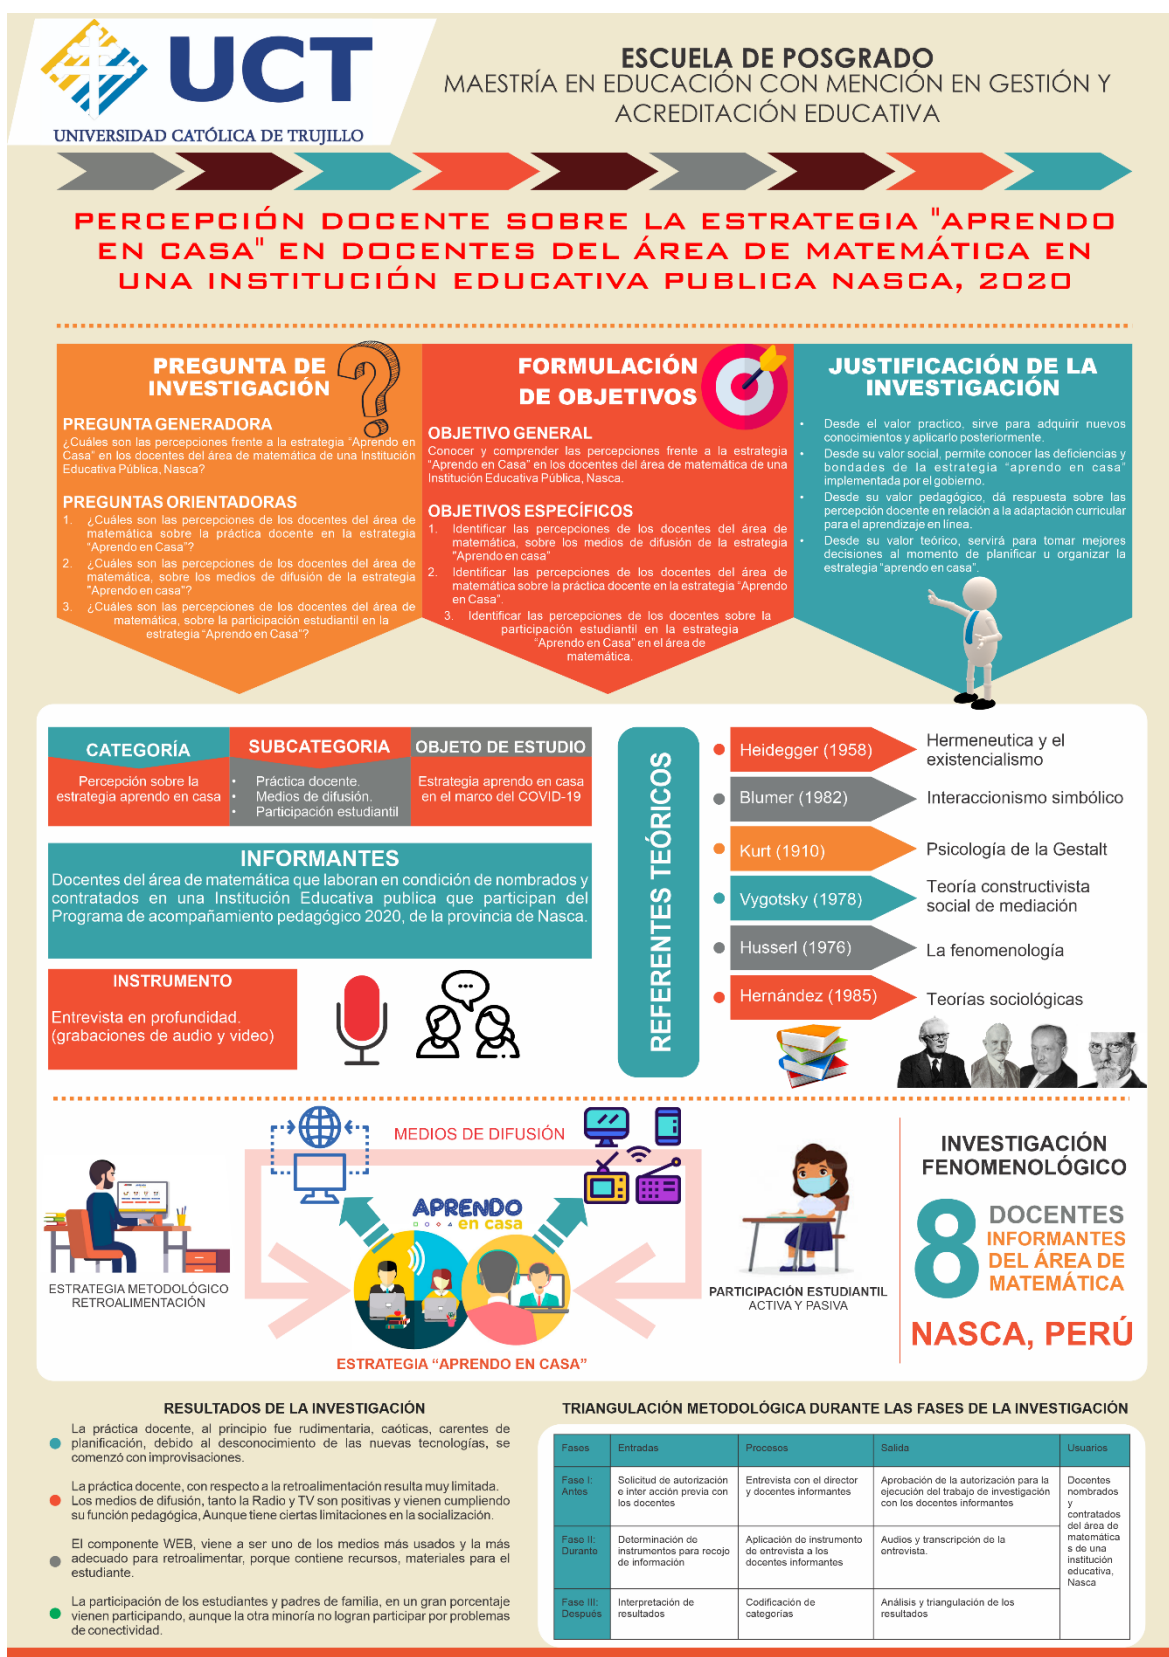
UCT
UNIVERSIDAD CATÓLICA DE TRUJILLO

ESCUELA DE POSGRADO
MAESTRÍA EN EDUCACIÓN CON MENCIÓN EN GESTIÓN Y ACREDITACIÓN EDUCATIVA

PERCEPCIÓN DOCENTE SOBRE LA ESTRATEGIA "APRENDO EN CASA" EN DOCENTES DEL ÁREA DE MATEMÁTICA EN UNA INSTITUCIÓN EDUCATIVA PUBLICA NASCA, 2020

PREGUNTA DE INVESTIGACIÓN

PREGUNTA GENERADORA
¿Cuáles son las percepciones frente a la estrategia "Aprendo en Casa" en los docentes del área de matemática de una Institución Educativa Pública, Nasca?

PREGUNTAS ORIENTADORAS
1. ¿Cuáles son las percepciones de los docentes del área de matemática sobre la práctica docente en la estrategia "Aprendo en Casa"?
2. ¿Cuáles son las percepciones de los docentes del área de matemática, sobre los medios de difusión de la estrategia "Aprendo en casa"?
3. ¿Cuáles son las percepciones de los docentes del área de matemática, sobre la participación estudiantil en la estrategia "Aprendo en Casa"?

FORMULACIÓN DE OBJETIVOS

OBJETIVO GENERAL
Conocer y comprender las percepciones frente a la estrategia "Aprendo en Casa" en los docentes del área de matemática de una Institución Educativa Pública, Nasca.

OBJETIVOS ESPECÍFICOS
1. Identificar las percepciones de los docentes del área de matemática, sobre los medios de difusión de la estrategia "Aprendo en casa".
2. Identificar las percepciones de los docentes del área de matemática sobre la práctica docente en la estrategia "Aprendo en Casa".
3. Identificar las percepciones de los docentes sobre la participación estudiantil en la estrategia "Aprendo en Casa" en el área de matemática.

JUSTIFICACIÓN DE LA INVESTIGACIÓN
• Desde el valor practico, sirve para adquirir nuevos conocimientos y aplicarlo posteriormente.
• Desde su valor social, permite conocer las deficiencias y bondades de la estrategia "aprendo en casa" implementada por el gobierno.
• Desde su valor pedagógico, dá respuesta sobre las percepción docente en relación a la adaptación curricular para el aprendizaje en línea.
• Desde su valor teórico, servirá para tomar mejores decisiones al momento de planificar u organizar la estrategia "aprendo en casa".

| CATEGORÍA | SUBCATEGORIA | OBJETO DE ESTUDIO |
|---|---|---|
| Percepción sobre la estrategia aprendo en casa | • Práctica docente. • Medios de difusión. • Participación estudiantil | Estrategia aprendo en casa en el marco del COVID-19 |

INFORMANTES
Docentes del área de matemática que laboran en condición de nombrados y contratados en una Institución Educativa publica que participan del Programa de acompañamiento pedagógico 2020, de la provincia de Nasca.

INSTRUMENTO
Entrevista en profundidad. (grabaciones de audio y video)

REFERENTES TEÓRICOS
Heidegger (1958) — Hermeneutica y el existencialismo
Blumer (1982) — Interaccionismo simbólico
Kurt (1910) — Psicología de la Gestalt
Vygotsky (1978) — Teoría constructivista social de mediación
Husserl (1976) — La fenomenología
Hernández (1985) — Teorías sociológicas

MEDIOS DE DIFUSIÓN
APRENDO en casa
ESTRATEGIA METODOLÓGICO RETROALIMENTACIÓN
PARTICIPACIÓN ESTUDIANTIL ACTIVA Y PASIVA
ESTRATEGIA "APRENDO EN CASA"

INVESTIGACIÓN FENOMENOLÓGICO
8 DOCENTES INFORMANTES DEL ÁREA DE MATEMÁTICA
NASCA, PERÚ

RESULTADOS DE LA INVESTIGACIÓN
La práctica docente, al principio fue rudimentaria, caóticas, carentes de planificación, debido al desconocimiento de las nuevas tecnologías, se comenzó con improvisaciones.
La práctica docente, con respecto a la retroalimentación resulta muy limitada. Los medios de difusión, tanto la Radio y TV son positivas y vienen cumpliendo su función pedagógica, Aunque tiene ciertas limitaciones en la socialización.
El componente WEB, viene a ser uno de los medios más usados y la más adecuado para retroalimentar, porque contiene recursos, materiales para el estudiante.
La participación de los estudiantes y padres de familia, en un gran porcentaje vienen participando, aunque la otra minoría no logran participar por problemas de conectividad.

TRIANGULACIÓN METODOLÓGICA DURANTE LAS FASES DE LA INVESTIGACIÓN

| Fases | Entradas | Procesos | Salida | Usuarios |
|---|---|---|---|---|
| Fase I: Antes | Solicitud de autorización e inter acción previa con los docentes | Entrevista con el director y docentes informantes | Aprobación de la autorización para la ejecución del trabajo de investigación con los docentes informantes | Docentes nombrados y contratados del área de matemáticas de una institución educativa, Nasca |
| Fase II: Durante | Determinación de instrumentos para recojo de información | Aplicación de instrumento de entrevista a los docentes informantes | Audios y transcripción de la entrevista. | |
| Fase III: Después | Interpretación de resultados | Codificación de categorías | Análisis y triangulación de los resultados | |